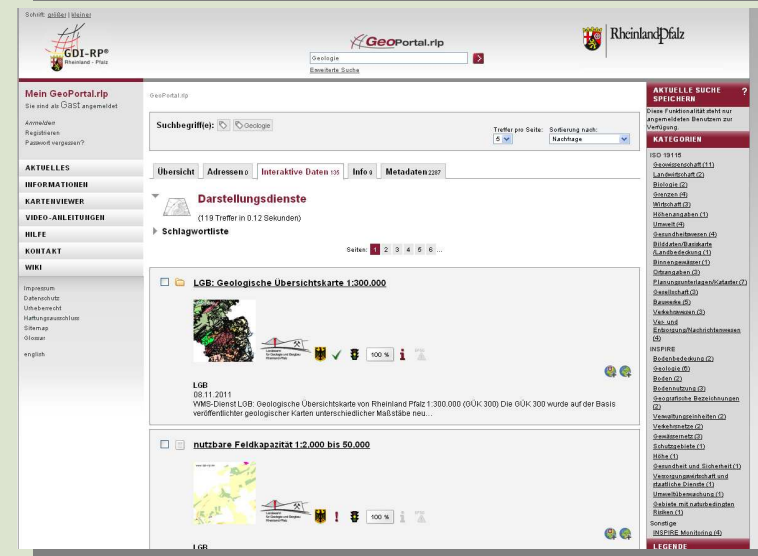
Schrift: größer | kleiner

GDI-RP®
Rheinland-Pfalz

GeoPortal.rlp

Geologie

Erweiterte Suche

RheinlandPfalz

Mein GeoPortal.rlp
Sie sind als Gast angemeldet

Anmelden
Registrieren
Passwort vergessen?

AKTUELLES
INFORMATIONEN
KARTENVIEWER
VIDEO-ANLEITUNGEN
HILFE
KONTAKT
WIKI

Impressum
Datenschutz
Urheberrecht
Haftungsausschluss
Sitemap
Glossar

english

GeoPortal.rlp

Suchbegriff(e): Geologie

Treffer pro Seite: 5
Sortierung nach: Nachfrage

Übersicht | Adressen 0 | Interaktive Daten 135 | Info 0 | Metadaten 2287

Darstellungsdienste
(119 Treffer in 0.12 Sekunden)

Schlagwortliste

Seiten: 1 2 3 4 5 6 ...

LGB: Geologische Übersichtskarte 1:300.000

Landesamt für Geologie und Bergbau Rheinland-Pfalz

100 %

LGB
08.11.2011
WMS-Dienst LGB: Geologische Übersichtskarte von Rheinland Pfalz 1:300.000 (GÜK 300) Die GÜK 300 wurde auf der Basis veröffentlichter geologischer Karten unterschiedlicher Maßstäbe neu...

nutzbare Feldkapazität 1:2.000 bis 50.000

Landesamt für Geologie und Bergbau Rheinland-Pfalz

100 %

LGB

AKTUELLE SUCHE SPEICHERN ?
Diese Funktionalität steht nur angemeldeten Benutzern zur Verfügung.

KATEGORIEN
ISO 19115
Geowissenschaft (11)
Landwirtschaft (2)
Biologie (2)
Grenzen (4)
Wirtschaft (3)
Höhenangaben (1)
Umwelt (4)
Gesundheitswesen (4)
Bilddaten/Basiskarte (Landbedeckung (1)
Binnengewässer (1)
Ortsangaben (3)
Planungsunterlagen/Kataster (7)
Gesellschaft (3)
Bauwerke (5)
Verkehrswesen (3)
Ver- und Entsorgung/Nachrichtenwesen (4)
INSPIRE
Bodenbedeckung (2)
Geologie (6)
Boden (2)
Bodennutzung (3)
Geografische Bezeichnungen (2)
Verwaltungseinheiten (2)
Verkehrsnetze (2)
Gewässernetz (3)
Schutzgebiete (1)
Höhe (1)
Gesundheit und Sicherheit (1)
Versorgungswirtschaft und staatliche Dienste (1)
Umweltüberwachung (1)
Gebiete mit naturbedingten Risiken (1)
Sonstige
INSPIRE Monitoring (4)

LEGENDE